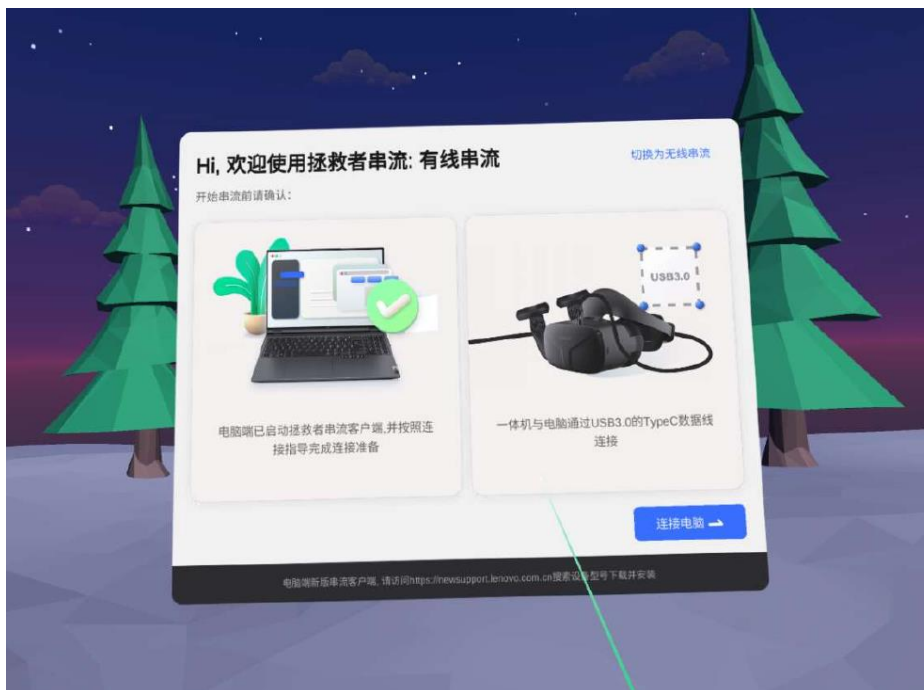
Hi, 欢迎使用拯救者串流: 有线串流

切换为无线串流

开始串流前请确认:

USB3.0

电脑端已启动拯救者串流客户端,并按照连接指导完成连接准备

一体机与电脑通过USB3.0的TypeC数据线连接

连接电脑

电脑端新版串流客户端, 请访问https://newsupport.lenovo.com.cn搜索设备型号下载并安装